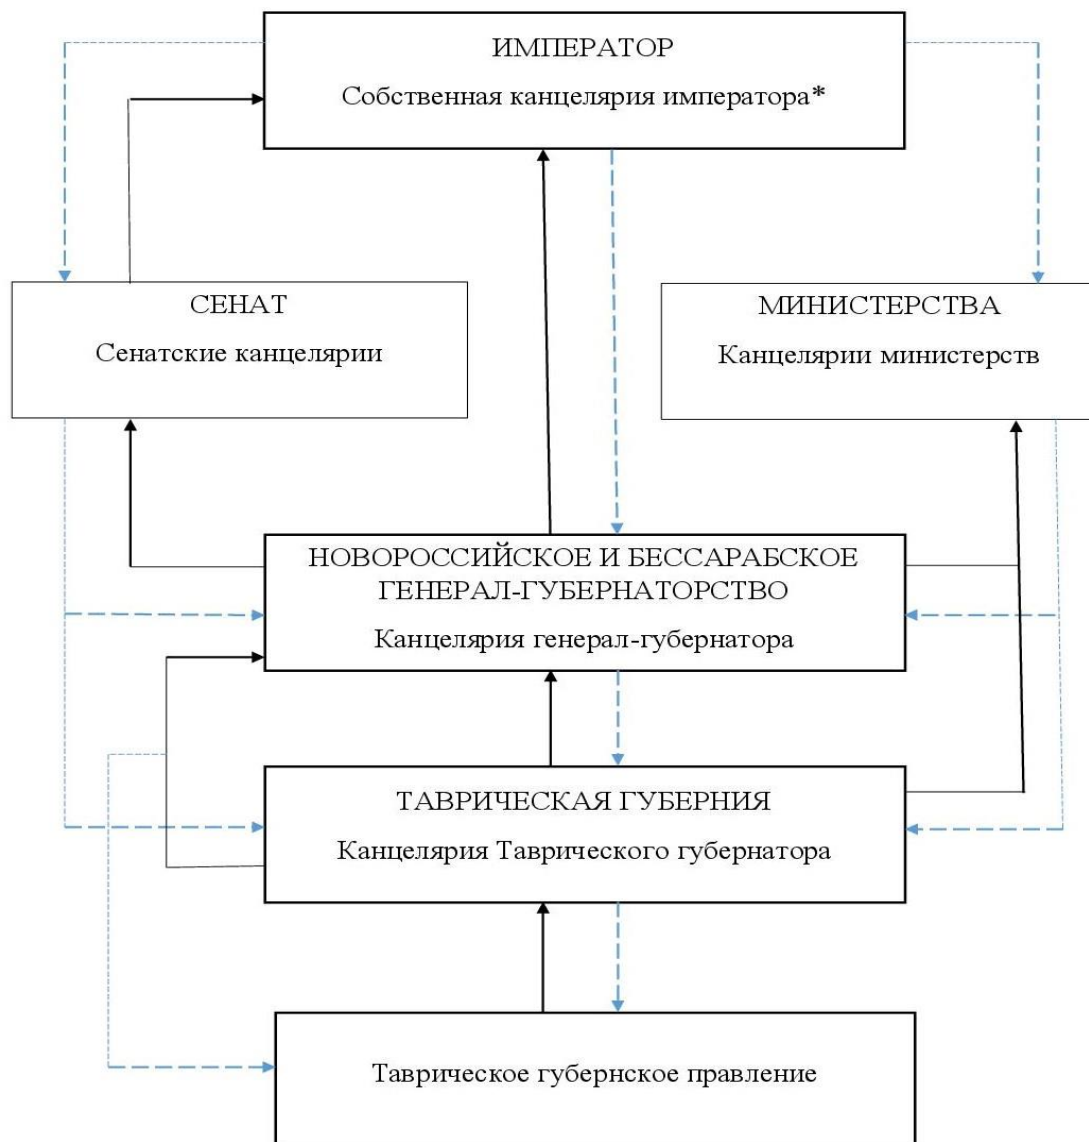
ИМПЕРАТОР
Собственная канцелярия императора*

СЕНАТ
Сенатские канцелярии

МИНИСТЕРСТВА
Канцелярии министерств

НОВОРОССИЙСКОЕ И БЕССАРАБСКОЕ ГЕНЕРАЛ-ГУБЕРНАТОРСТВО
Канцелярия генерал-губернатора

ТАВРИЧЕСКАЯ ГУБЕРНИЯ
Канцелярия Таврического губернатора

Таврическое губернское правление